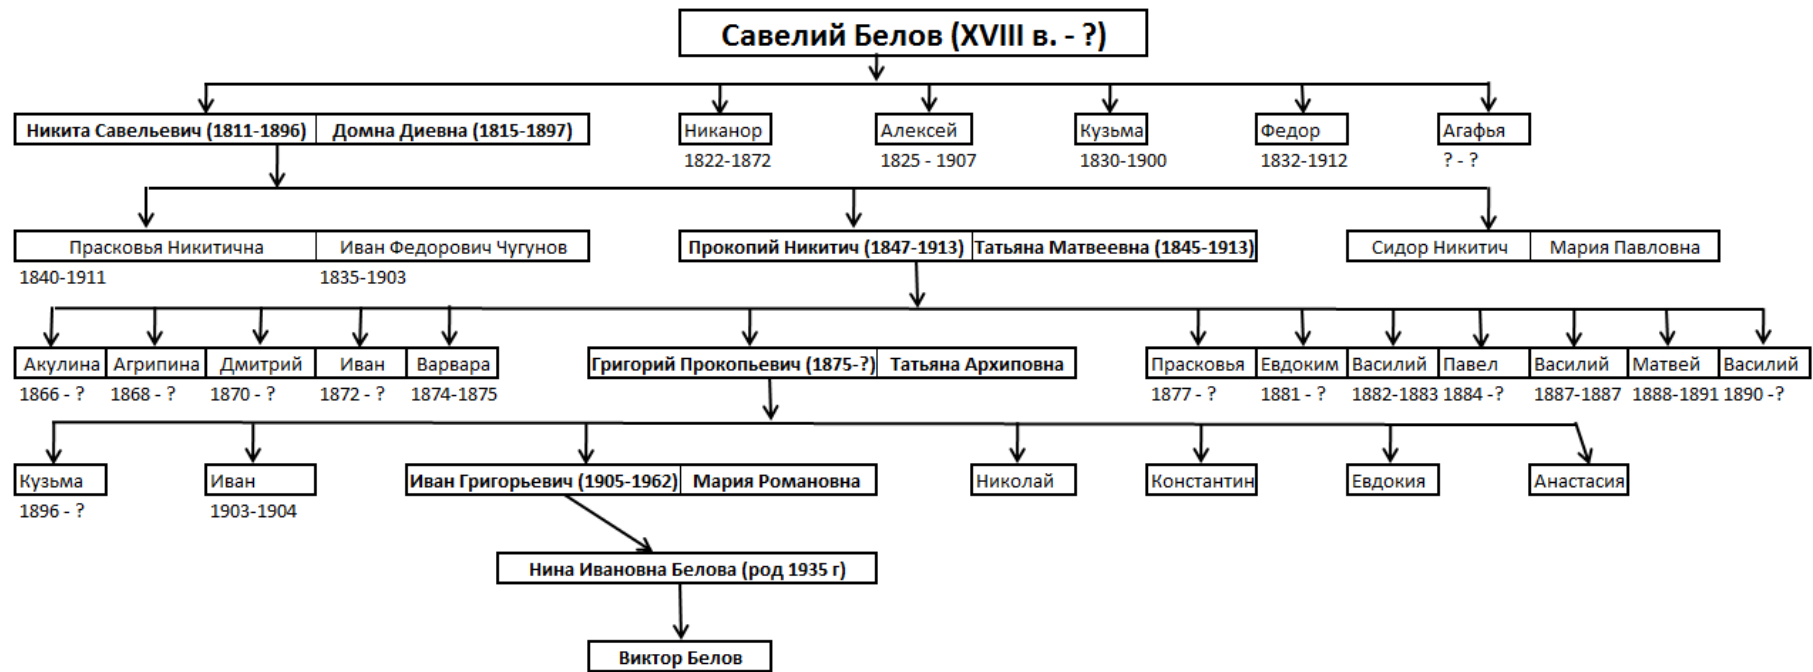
Савелий Белов (XVIII в. - ?)

Никита Савельевич (1811-1896) | Домна Диевна (1815-1897)

Никанор
1822-1872

Алексей
1825 - 1907

Кузьма
1830-1900

Федор
1832-1912

Агафья
? - ?

Прасковья Никитична
1840-1911

Иван Федорович Чугунов
1835-1903

Прокопий Никитич (1847-1913) | Татьяна Матвеевна (1845-1913)

Сидор Никитич | Мария Павловна

Акулина
1866 - ?

Агрипина
1868 - ?

Дмитрий
1870 - ?

Иван
1872 - ?

Варвара
1874-1875

Григорий Прокопьевич (1875-?) | Татьяна Архиповна

Прасковья
1877 - ?

Евдоким
1881 - ?

Василий
1882-1883

Павел
1884 -?

Василий
1887-1887

Матвей
1888-1891

Василий
1890 -?

Кузьма
1896 - ?

Иван
1903-1904

Иван Григорьевич (1905-1962) | Мария Романовна

Николай

Константин

Евдокия

Анастасия

Нина Ивановна Белова (род 1935 г)

Виктор Белов